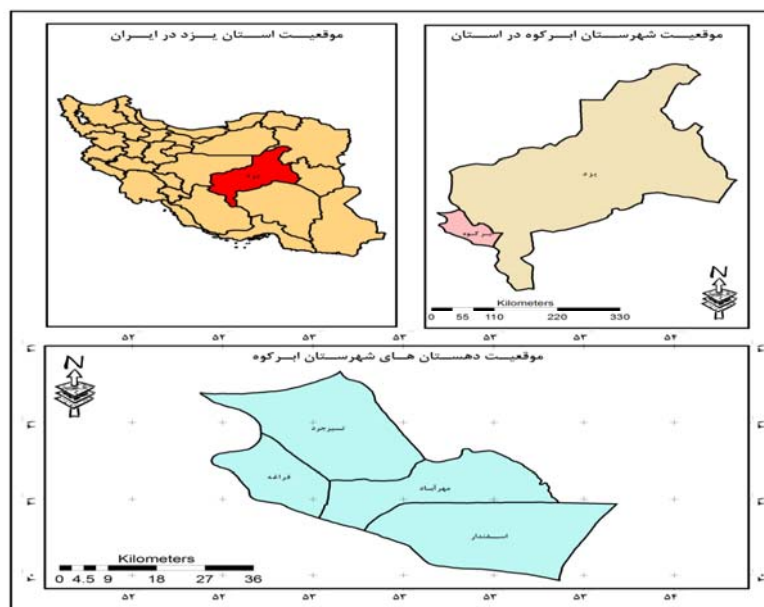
موقعیت استان یزد در ایران

یزد

موقعیت شهرستان ابرکوه در استان

یزد

ابرکوه

N

Kilometers
0 55 110 220 330

۵۲ ۵۲ ۵۳ ۵۳ ۵۳ ۵۳ ۵۴ ۵۴

موقعیت دهستان های شهرستان ابرکوه

N

تیرجرد

فراغه

مهرآباد

اسفندار

Kilometers
0 4.5 9 18 27 36

۵۲ ۵۲ ۵۳ ۵۳ ۵۳ ۵۳ ۵۴ ۵۴